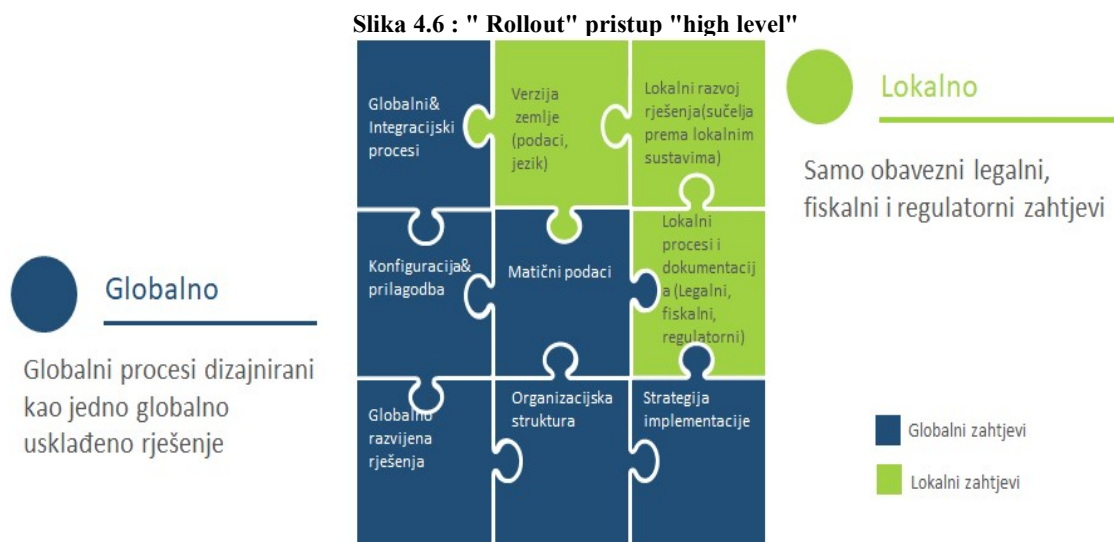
Slika 4.6 : " Rollout" pristup "high level"

Globalni& Integracijski procesi

Verzija zemlje (podaci, jezik)

Lokalni razvoj rješenja(sučelja prema lokalnim sustavima)

Lokalno

Samo obavezni legalni, fiskalni i regulatorni zahtjevi

Konfiguracija& prilagodba

Matični podaci

Lokalni procesi i dokumentacija (Legalni, fiskalni, regulatorni)

Globalno

Globalni procesi dizajnirani kao jedno globalno usklađeno rješenje

Globalno razvijena rješenja

Organizacijska struktura

Strategija implementacije

Globalni zahtjevi

Lokalni zahtjevi